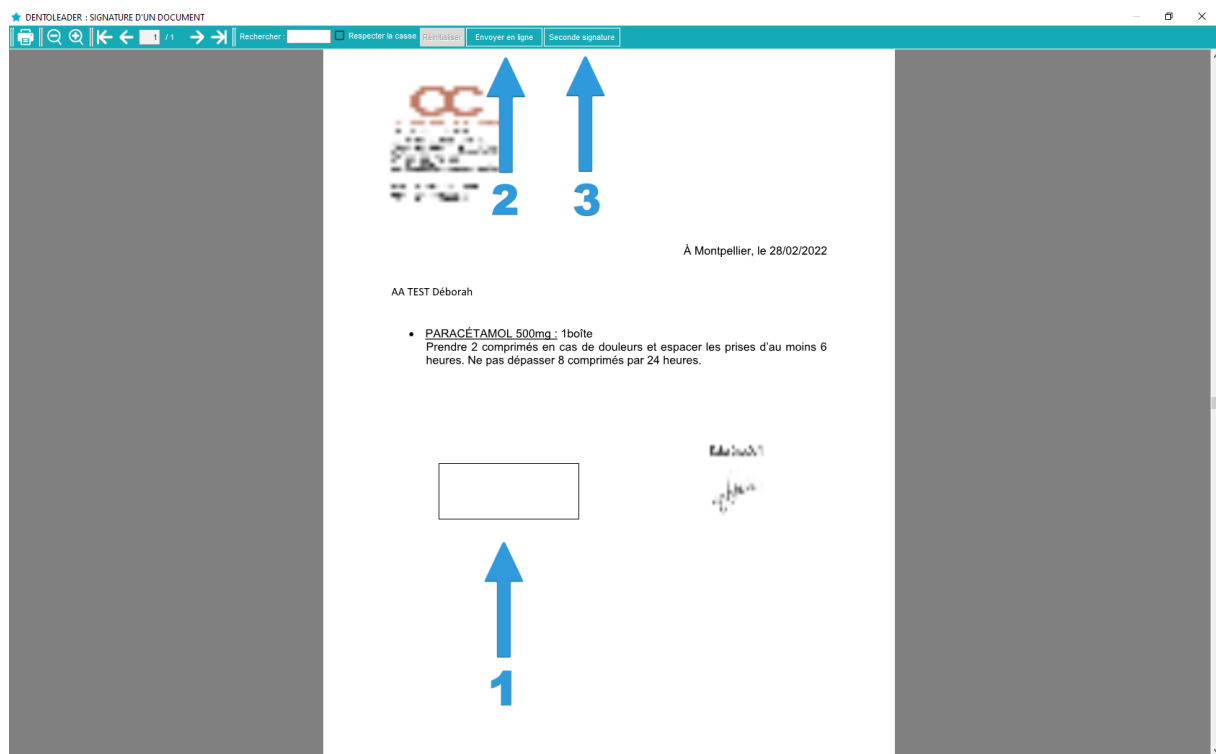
DENTOLEADER : SIGNATURE D'UN DOCUMENT

1 / 1 Rechercher : Respecter la casse Réinitialiser Envoyer en ligne Seconde signature

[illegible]

2 3

À Montpellier, le 28/02/2022

AA TEST Déborah

• PARACÉTAMOL 500mg : 1boîte
Prendre 2 comprimés en cas de douleurs et espacer les prises d'au moins 6 heures. Ne pas dépasser 8 comprimés par 24 heures.

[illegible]

1